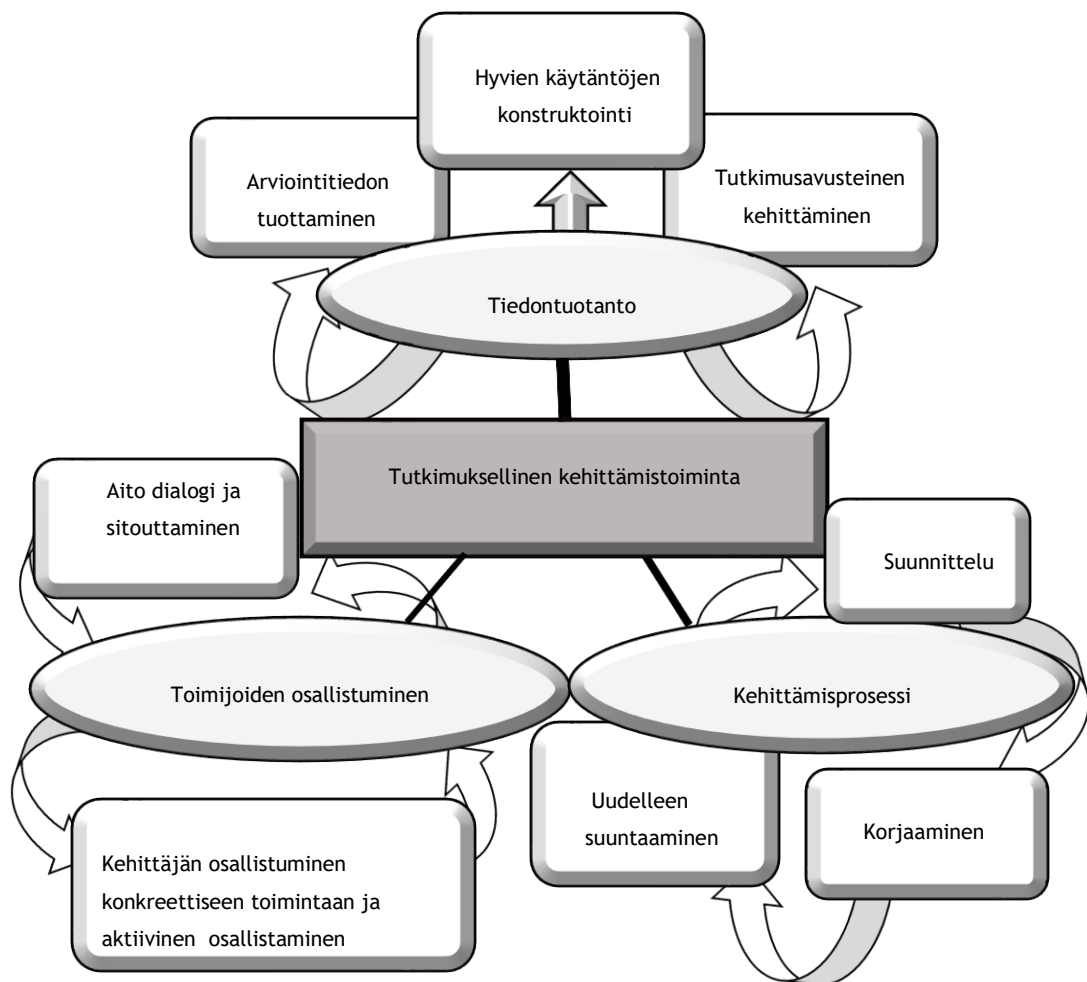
Hyvien käytäntöjen konstruktointi

Arviointitiedon tuottaminen

Tutkimusavusteinen kehittäminen

Tiedontuotanto

Tutkimuksellinen kehittämistoiminta

Aito dialogi ja sitouttaminen

Suunnittelu

Toimijoiden osallistuminen

Kehittämisprosessi

Uudelleen suuntaaminen

Korjaaminen

Kehittäjän osallistuminen konkreettiseen toimintaan ja aktiivinen osallistaminen